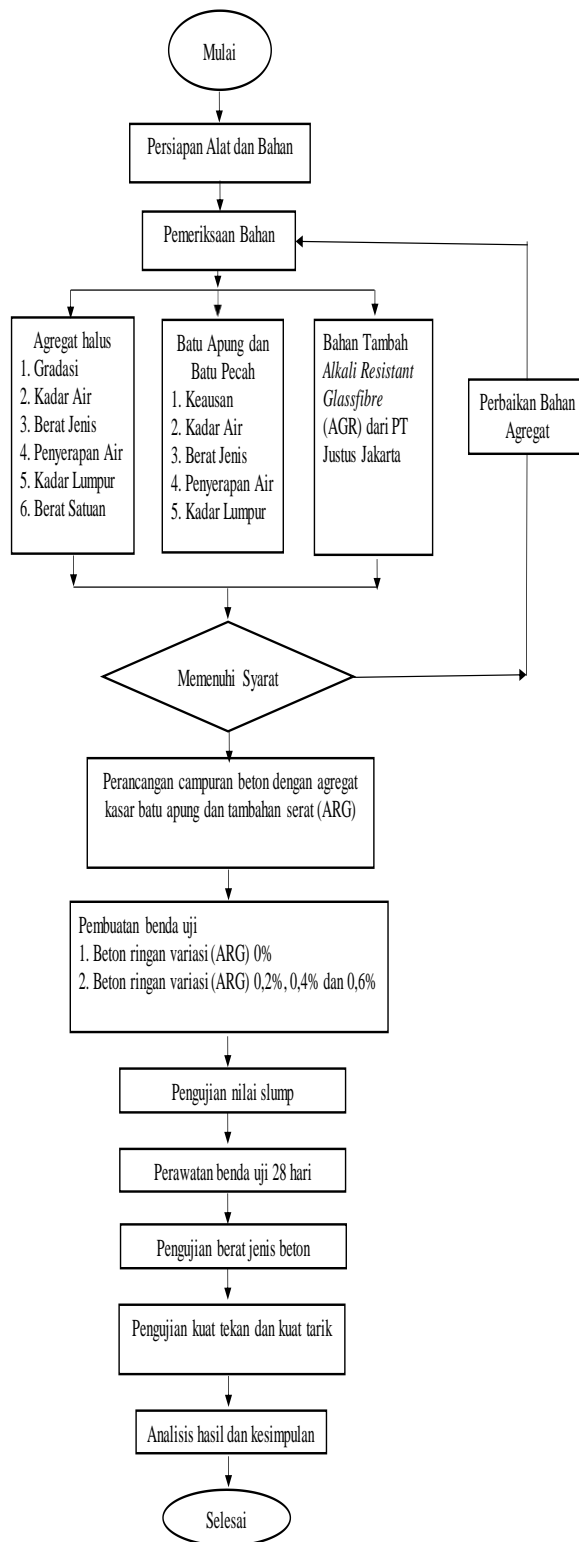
Mulai

Persiapan Alat dan Bahan

Pemeriksaan Bahan

Agregat halus
1. Gradasi
2. Kadar Air
3. Berat Jenis
4. Penyerapan Air
5. Kadar Lumpur
6. Berat Satuan

Batu Apung dan Batu Pecah
1. Keausan
2. Kadar Air
3. Berat Jenis
4. Penyerapan Air
5. Kadar Lumpur

Bahan Tambah *Alkali Resistant Glassfibre* (AGR) dari PT Justus Jakarta

Perbaikan Bahan Agregat

Memenuhi Syarat

Perancangan campuran beton dengan agregat kasar batu apung dan tambahan serat (ARG)

Pembuatan benda uji
1. Beton ringan variasi (ARG) 0%
2. Beton ringan variasi (ARG) 0,2%, 0,4% dan 0,6%

Pengujian nilai slump

Perawatan benda uji 28 hari

Pengujian berat jenis beton

Pengujian kuat tekan dan kuat tarik

Analisis hasil dan kesimpulan

Selesai